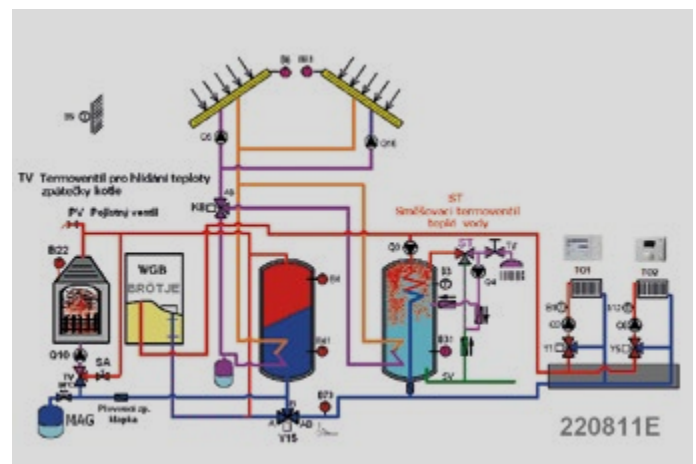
B6 B61

B9

Q5 Q16

TV Termoventil pro hlídání teploty zpátečky kotle

K8

ST
Směšovací termoventil teplé vody

PV Pojistný ventil

B22

Q3

ST

TV

WGB
BRÖTJE

B4

B3

Q4

TO1

TO2

B1

B12

Q2

Q6

B41

B31

Y1

Y5

Q10

SA

TV

SV

MAG

Plnicí zp. klapka

B73

Y15

220811E